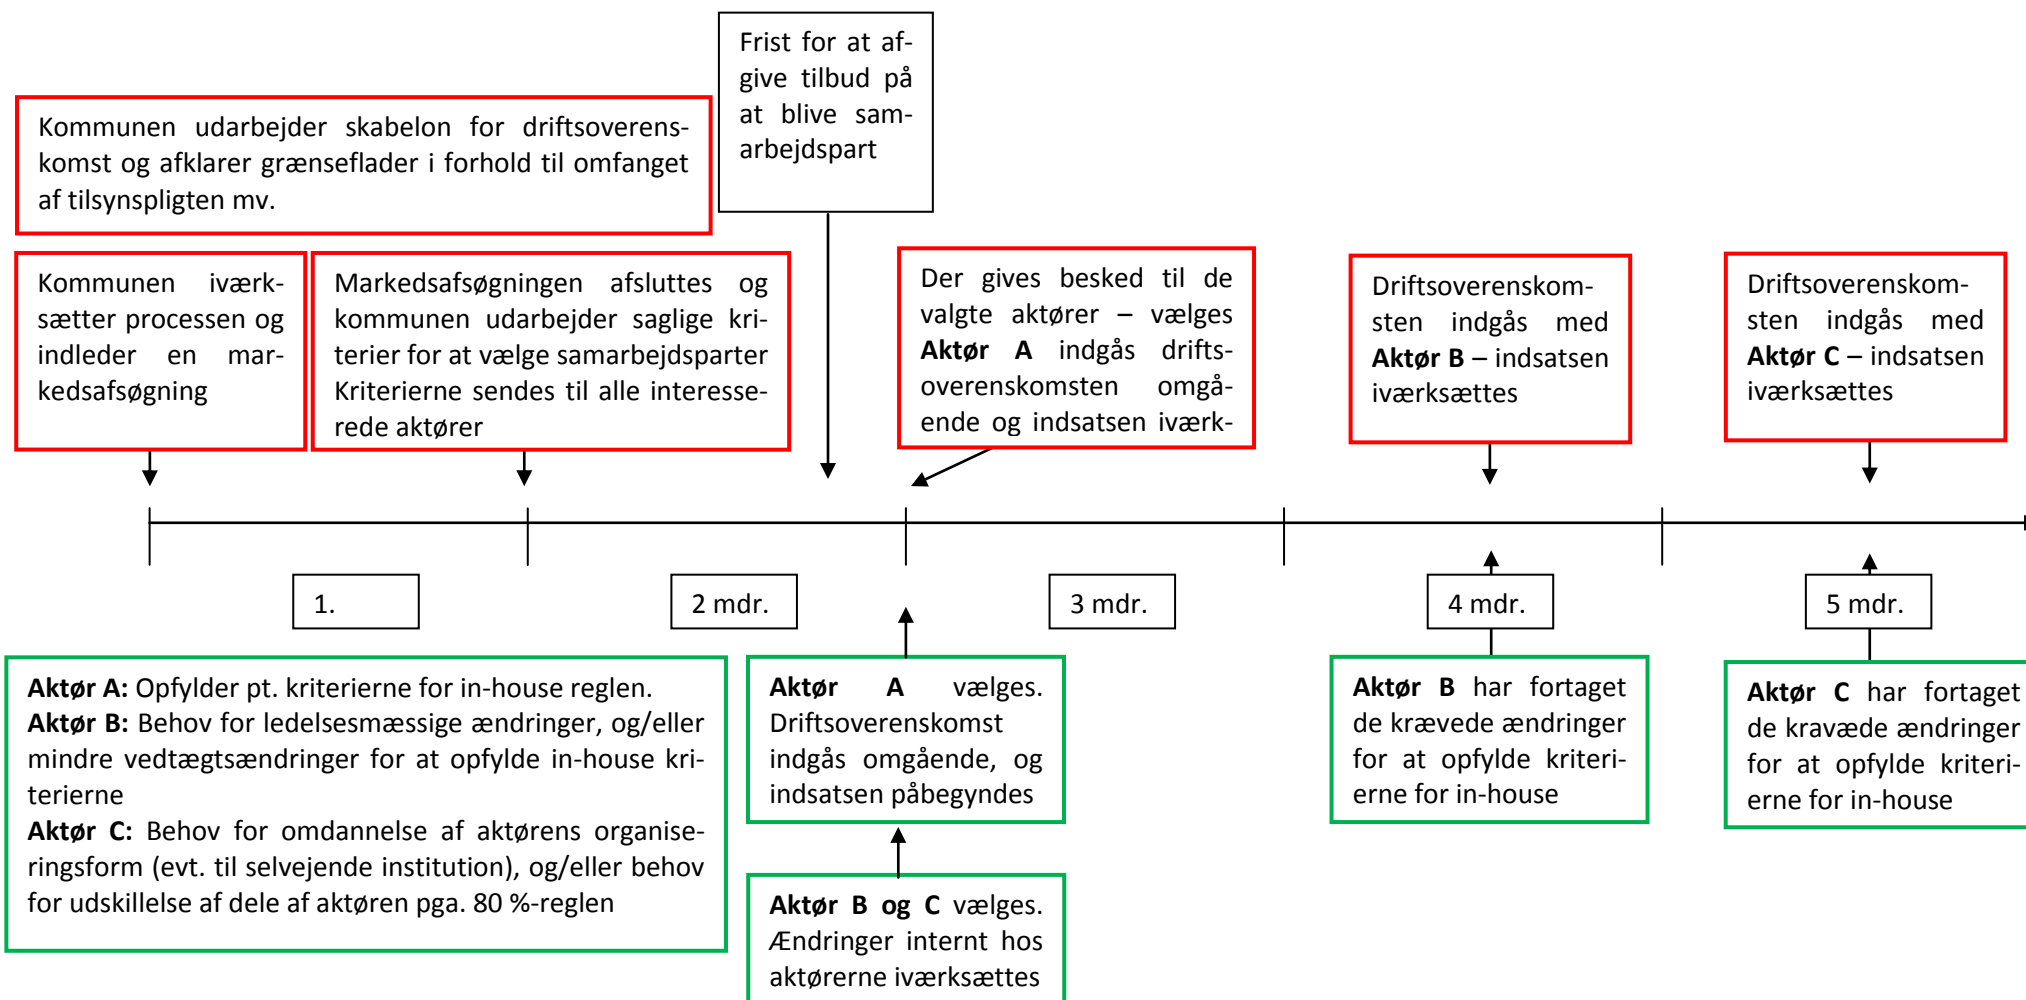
Frist for at afgive tilbud på at blive samarbejdspart

Kommunen udarbejder skabelon for driftsoverenskomst og afklarer grænseflader i forhold til omfanget af tilsynspligten mv.

Kommunen iværksætter processen og indleder en markedsafsøgning

Markedsafsøgningen afsluttes og kommunen udarbejder saglige kriterier for at vælge samarbejdsparter Kriterierne sendes til alle interesserede aktører

Der gives besked til de valgte aktører – vælges **Aktør A** indgås driftsoverenskomsten omgående og indsatsen iværk-

Driftsoverenskomsten indgås med **Aktør B** – indsatsen iværksættes

Driftsoverenskomsten indgås med **Aktør C** – indsatsen iværksættes

1.

2 mdr.

3 mdr.

4 mdr.

5 mdr.

**Aktør A:** Opfylder pt. kriterierne for in-house reglen.
**Aktør B:** Behov for ledelsesmæssige ændringer, og/eller mindre vedtægtsændringer for at opfylde in-house kriterierne
**Aktør C:** Behov for omdannelse af aktørens organiseringsform (evt. til selvejende institution), og/eller behov for udskillelse af dele af aktøren pga. 80 %-reglen

**Aktør A** vælges. Driftsoverenskomst indgås omgående, og indsatsen påbegyndes

**Aktør B og C** vælges. Ændringer internt hos aktørerne iværksættes

**Aktør B** har fortaget de krævede ændringer for at opfylde kriterierne for in-house

**Aktør C** har fortaget de kravæde ændringer for at opfylde kriterierne for in-house